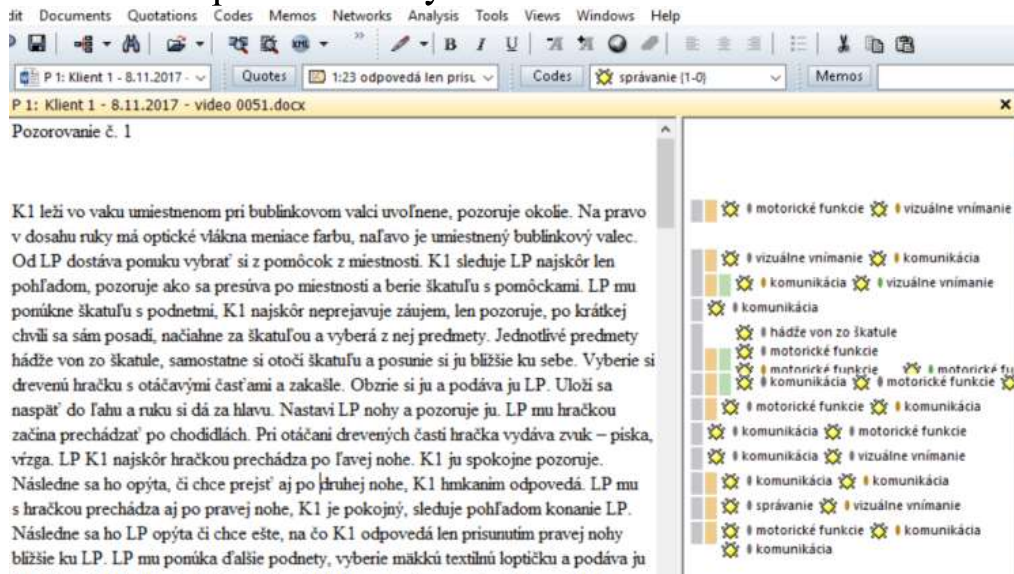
dit Documents Quotations Codes Memos Networks Analysis Tools Views Windows Help

P 1: Klient 1 - 8.11.2017 - Quotes 1:23 odpovedá len prisu Codes správanie {1-0} Memos

P 1: Klient 1 - 8.11.2017 - video 0051.docx

Pozorovanie č. 1

K1 leží vo vaku umiestnenom pri bublinkovom valci uvoľnene, pozoruje okolie. Na pravo v dosahu ruky má optické vlákna meniace farbu, naľavo je umiestnený bublinkový valec. Od LP dostáva ponuku vybrať si z pomôcok z miestnosti. K1 sleduje LP najskôr len pohľadom, pozoruje ako sa presúva po miestnosti a berie škatuľu s pomôckami. LP mu ponúkne škatuľu s podnetmi, K1 najskôr neprejavuje záujem, len pozoruje, po krátkej chvíli sa sám posadí, načiahne za škatuľou a vyberá z nej predmety. Jednotlivé predmety hádže von zo škatule, samostatne si otočí škatuľu a posunie si ju bližšie ku sebe. Vyberie si drevenú hračku s otáčavými časťami a zakašle. Obzrie si ju a podáva ju LP. Uloží sa naspäť do ľahu a ruku si dá za hlavu. Nastaví LP nohy a pozoruje ju. LP mu hračkou začína prechádzať po chodidlách. Pri otáčaní drevených častí hračka vydáva zvuk – piska, vŕzga. LP K1 najskôr hračkou prechádza po ľavej nohe. K1 ju spokojne pozoruje. Následne sa ho opýta, či chce prejsť aj po druhej nohe, K1 hmkaním odpovedá. LP mu s hračkou prechádza aj po pravej nohe, K1 je pokojný, sleduje pohľadom konanie LP. Následne sa ho LP opýta či chce ešte, na čo K1 odpovedá len prisunutím pravej nohy bližšie ku LP. LP mu ponúka ďalšie podnety, vyberie mäkkú textilnú loptičku a podáva ju

motorické funkcie vizuálne vnímanie
vizuálne vnímanie komunikácia
komunikácia vizuálne vnímanie
komunikácia
hádže von zo škatule
motorické funkcie
motorické funkcie motorické fu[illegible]
komunikácia motorické funkcie
motorické funkcie komunikácia
komunikácia motorické funkcie
komunikácia vizuálne vnímanie
komunikácia komunikácia
správanie vizuálne vnímanie
motorické funkcie komunikácia
komunikácia